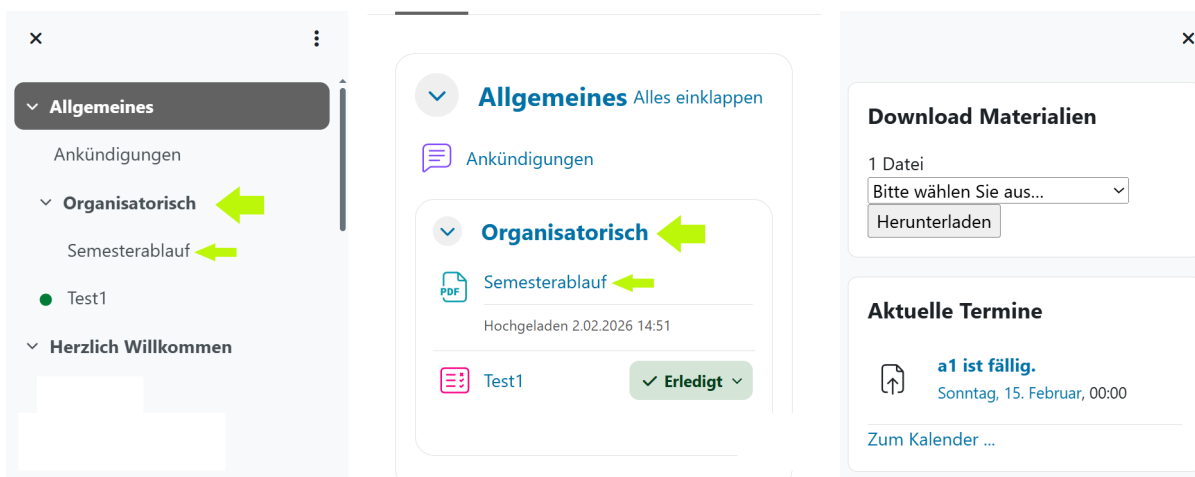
Allgemeines
Ankündigungen
Organisatorisch
Semesterablauf
Test1
Herzlich Willkommen

Allgemeines Alles einklappen
Ankündigungen
Organisatorisch
PDF
Semesterablauf
Hochgeladen 2.02.2026 14:51
Test1
Erledigt

Download Materialien
1 Datei
Bitte wählen Sie aus...
Herunterladen

Aktuelle Termine
a1 ist fällig.
Sonntag, 15. Februar, 00:00
Zum Kalender ...